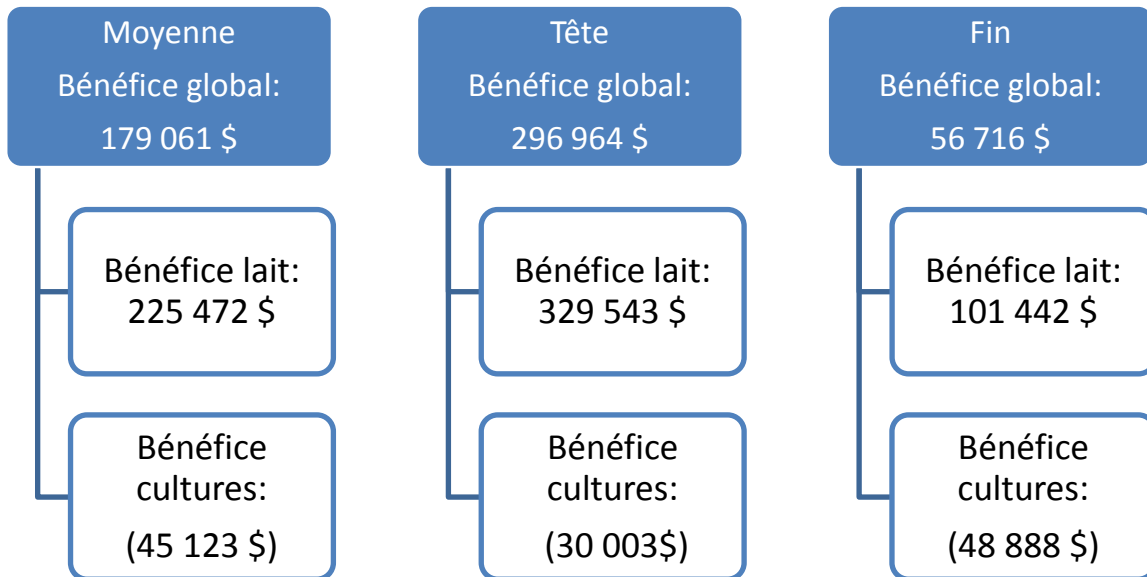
Moyenne
Bénéfice global:
179 061 $

Bénéfice lait:
225 472 $

Bénéfice cultures:
(45 123 $)

Tête
Bénéfice global:
296 964 $

Bénéfice lait:
329 543 $

Bénéfice cultures:
(30 003$)

Fin
Bénéfice global:
56 716 $

Bénéfice lait:
101 442 $

Bénéfice cultures:
(48 888 $)